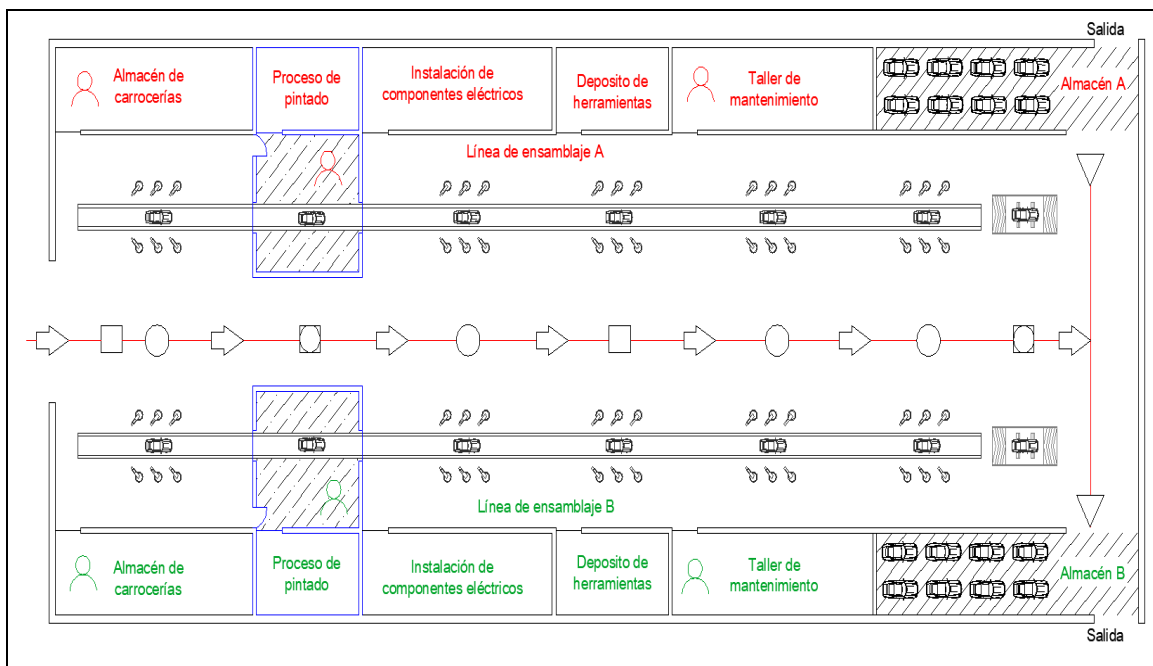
Salida

Almacén de carrocerías

Proceso de pintado

Instalación de componentes eléctricos

Deposito de herramientas

Taller de mantenimiento

Almacén A

Línea de ensamblaje A

Línea de ensamblaje B

Almacén de carrocerías

Proceso de pintado

Instalación de componentes eléctricos

Deposito de herramientas

Taller de mantenimiento

Almacén B

Salida